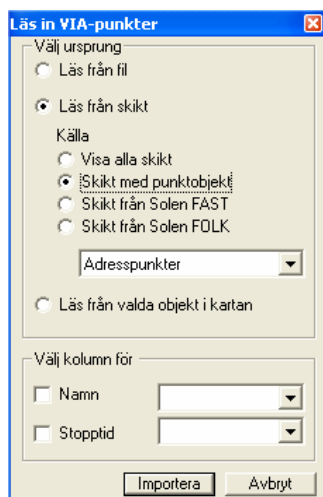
Läs in VIA-punkter

Välj ursprung

Läs från fil

Läs från skikt

Källa

Visa alla skikt

Skikt med punktobjekt

Skikt från Solen FAST

Skikt från Solen FOLK

Adresspunkter

Läs från valda objekt i kartan

Välj kolumn för

Namn

Stopptid

Importera

Avbryt